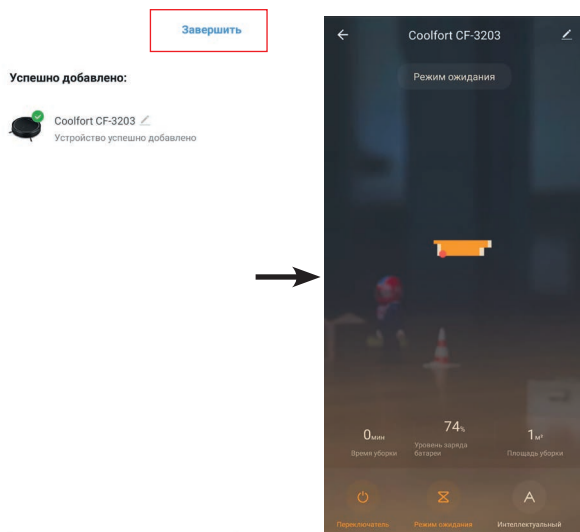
Завершить

Успешно добавлено:

Coolfort CF-3203
Устройство успешно добавлено

Coolfort CF-3203

Режим ожидания

0мин
Время уборки

74%
Уровень заряда батареи

1м²
Площадь уборки

Переключатель

Режим ожидания

Интеллектуальный